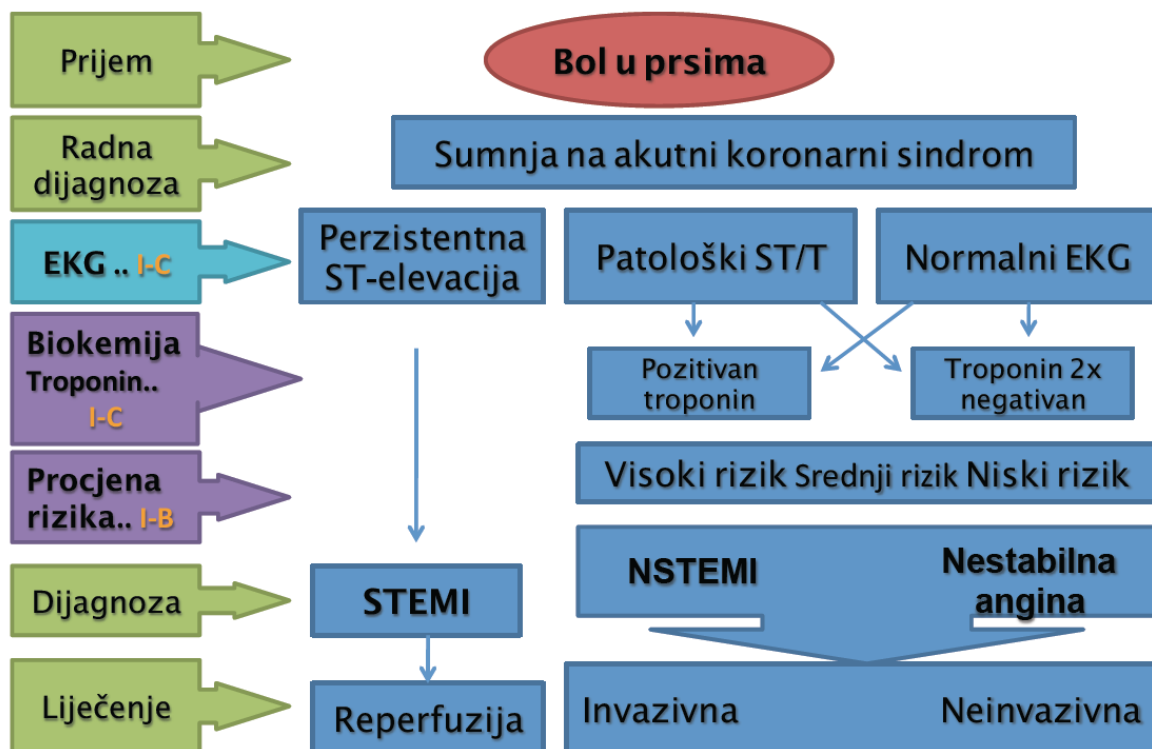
Prijem

Bol u prsima

Radna dijagnoza

Sumnja na akutni koronarni sindrom

EKG .. I-C

Perzistentna ST-elevacija

Patološki ST/T

Normalni EKG

Biokemija Troponin.. I-C

Pozitivan troponin

Troponin 2x negativan

Procjena rizika.. I-B

Visoki rizik Srednji rizik Niski rizik

Dijagnoza

STEMI

NSTEMI

Nestabilna angina

Liječenje

Reperfuzija

Invazivna

Neinvazivna